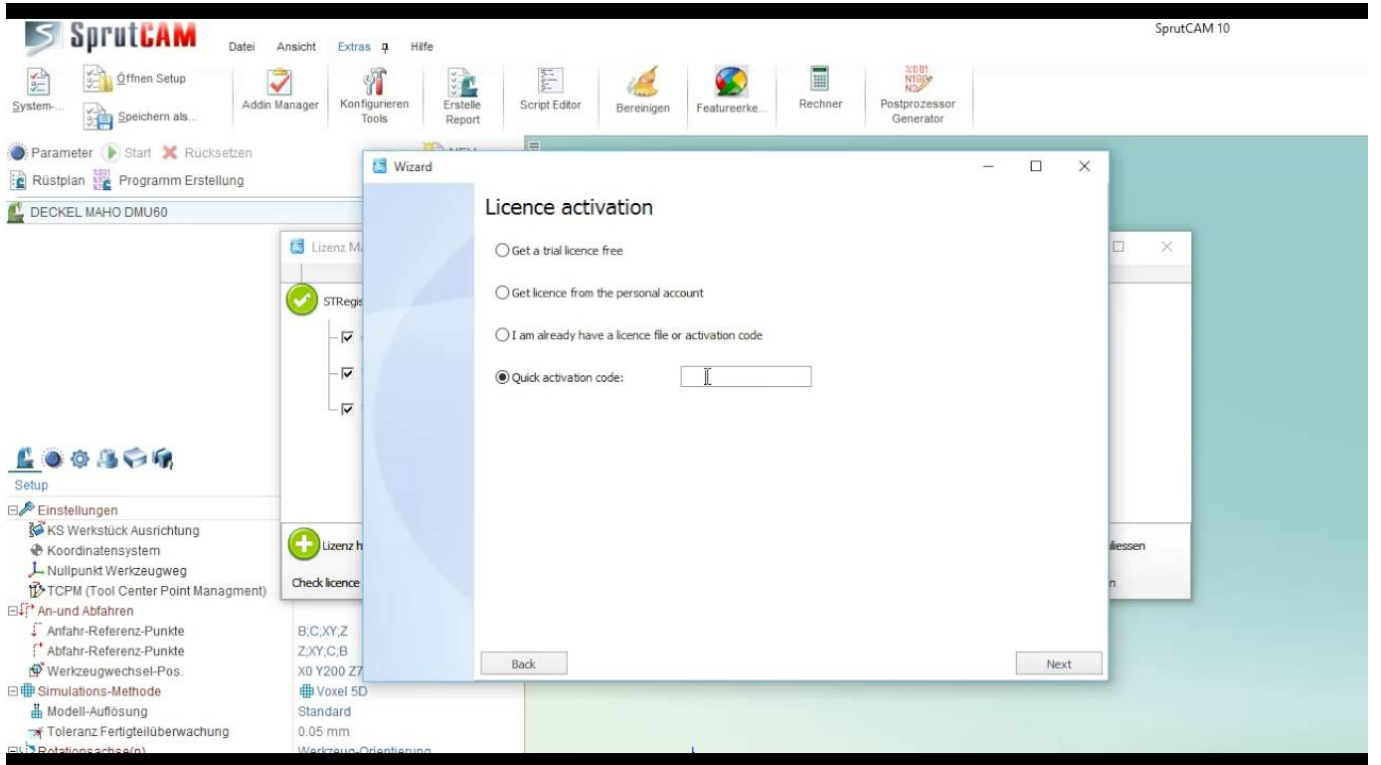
SprutCAM

Datei Ansicht Extras Hilfe

SprutCAM 10

System-... Öffnen Setup Speichern als... Addin Manager Konfigurieren Tools Erstelle Report Script Editor Bereinigen Featureerke... Rechner Postprozessor Generator

Parameter Start Rücksetzen

Rüstplan Programm Erstellung

DECKEL MAHO DMU60

Lizenz M

STRegis

Lizenz h

Check licence

iessen

n

Wizard

Licence activation

Get a trial licence free

Get licence from the personal account

I am already have a licence file or activation code

Quick activation code:

Back

Next

Setup

Einstellungen
KS Werkstück Ausrichtung
Koordinatensystem
Nullpunkt Werkzeugweg
TCPM (Tool Center Point Managment)
An-und Abfahren
Anfahr-Referenz-Punkte B;C;XY;Z
Abfahr-Referenz-Punkte Z;XY;C;B
Werkzeugwechsel-Pos. X0 Y200 Z7
Simulations-Methode Voxel 5D
Modell-Auflösung Standard
Toleranz Fertigteilüberwachung 0.05 mm
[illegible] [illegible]